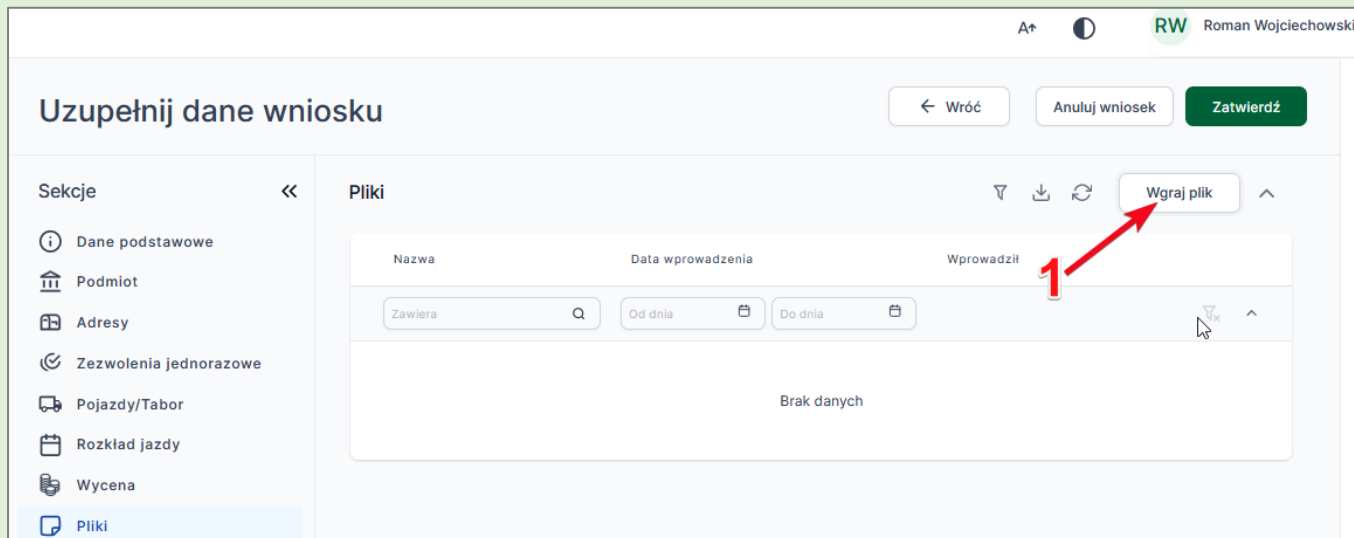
A↑ RW Roman Wojciechowski

Uzupełnij dane wniosku

← Wróć
Anuluj wniosek
Zatwierdź

Sekcje «

Dane podstawowe
Podmiot
Adresy
Zezwolenia jednorazowe
Pojazdy/Tabor
Rozkład jazdy
Wycena
Pliki

Pliki

Wgraj plik

1

| Nazwa | Data wprowadzenia | | Wprowadził |
|---|---|---|---|
| Zawiera | Od dnia | Do dnia | |

Brak danych